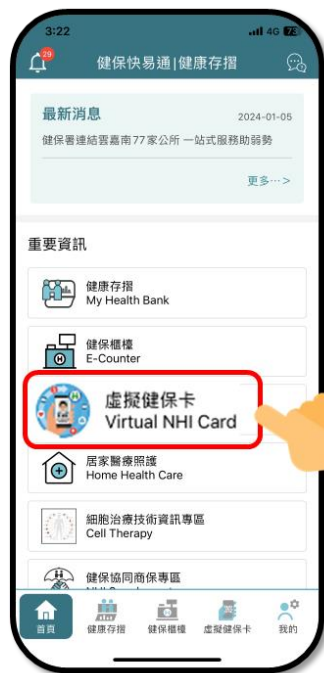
3:22

4G 73

29

健保快易通|健康存摺

最新消息

2024-01-05

健保署連結雲嘉南77家公所 一站式服務助弱勢

更多…>

重要資訊

健康存摺
My Health Bank

健保櫃檯
E-Counter

H

虛擬健保卡
Virtual NHI Card

居家醫療照護
Home Health Care

細胞治療技術資訊專區
Cell Therapy

健保協同商保專區
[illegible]

首頁 健康存摺 健保櫃檯 虛擬健保卡 我的